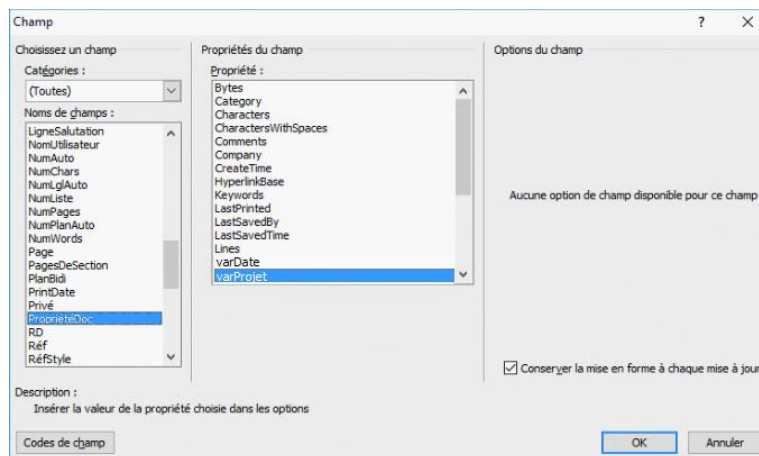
Champ

?

Choisissez un champ

Catégories :

(Toutes)

Noms de champs :

LigneSalutation
NomUtilisateur
NumAuto
NumChars
NumLglAuto
NumListe
NumPages
NumPlanAuto
NumWords
Page
PagesDeSection
PlanBidi
PrintDate
Privé
ProprieteDoc
RD
Réf
RéfStyle

Propriétés du champ

Propriété :

Bytes
Category
Characters
CharactersWithSpaces
Comments
Company
CreateTime
HyperlinkBase
Keywords
LastPrinted
LastSavedBy
LastSavedTime
Lines
varDate
varProjet

Options du champ

Aucune option de champ disponible pour ce champ

Conserver la mise en forme à chaque mise à jour

Description :

Insérer la valeur de la propriété choisie dans les options

Codes de champ

OK

Annuler